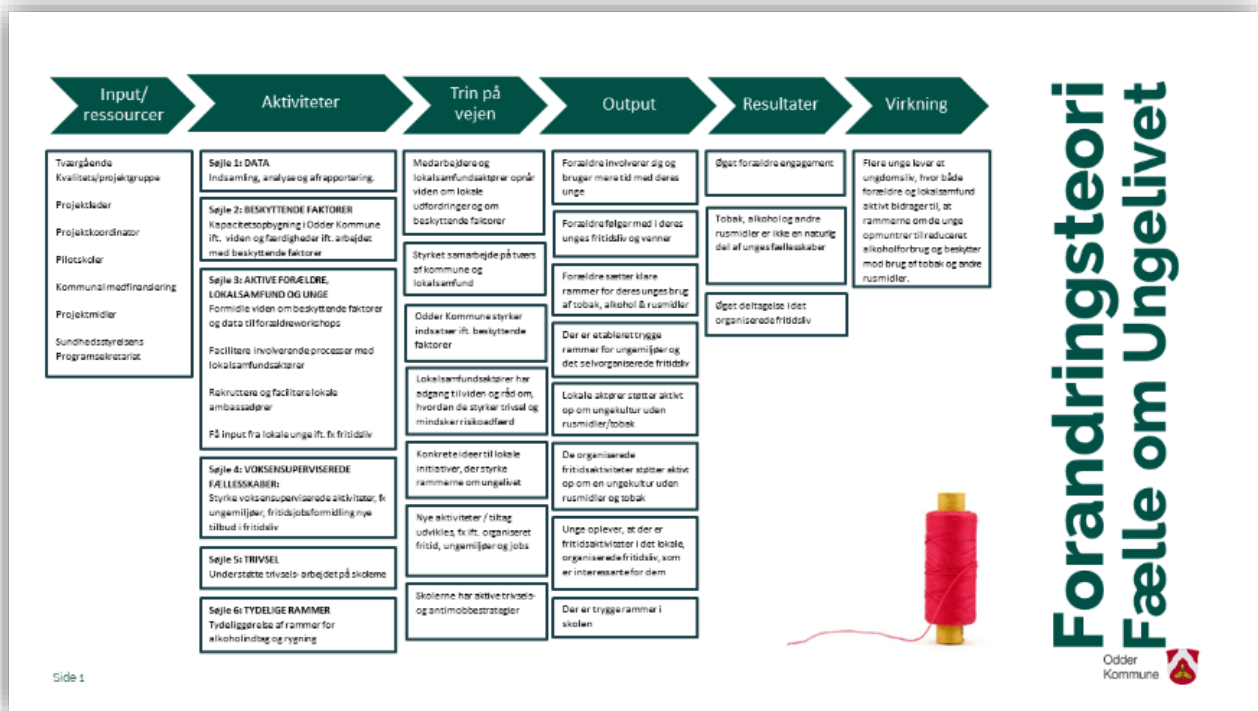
Input/ ressourcer

Aktiviteter

Trin på vejen

Output

Resultater

Virkning

Tværgående Kvalitets/projektgruppe

Projektleder

Projektkoordinator

Pilotskoler

Kommunal medfinansiering

Projektmidler

Sundhedsstyrelsens Programsekretariat

Søjle 1: DATA
Indsamling, analyse og afrapportering.

Søjle 2: BESKYTTENDE FAKTORER
Kapacitetsopbygning i Odder Kommune ift. viden og færdigheder ift. arbejdet med beskyttende faktorer

Søjle 3: AKTIVE FORÆLDRE, LOKALSAMFUND OG UNGE
Formidle viden om beskyttende faktorer og data til forældreworkshops

Facilitere involverende processer med lokalsamfundsaktører

Rekruttere og facilitere lokale ambassadører

Få input fra lokale unge ift. fx fritidsliv

Søjle 4: VOKSENSUPERVISEREDE FÆLLESSKABER:
Styrke voksensuperviserede aktiviteter, fx ungemiljøer, fritidsjobsformidling nye tilbud i fritidsliv

Søjle 5: TRIVSEL
Understøtte trivsels- arbejdet på skolerne

Søjle 6: TYDELIGE RAMMER
Tydeliggørelse af rammer for alkoholindtag og rygning

Medarbejdere og lokalsamfundsaktører opnår viden om lokale udfordringer og om beskyttende faktorer

Styrket samarbejde på tværs af kommune og lokalsamfund

Odder Kommune styrker indsatser ift. beskyttende faktorer

Lokalsamfundsaktører har adgang til viden og råd om, hvordan de styrker trivsel og mindsker risikoadfærd

Konkrete ideer til lokale initiativer, der styrke rammerne om ungelivet

Nye aktiviteter / tiltag udvikles, fx ift. organiseret fritid, ungemiljøer og jobs

Skolerne har aktive trivsels- og antimobbestrategier

Forældre involverer sig og bruger mere tid med deres unge

Forældre følger med i deres unges fritidsliv og venner

Forældre sætter klare rammer for deres unges brug af tobak, alkohol & rusmidler

Der er etableret trygge rammer for ungemiljøer og det selvorganiserede fritidsliv

Lokale aktører støtter aktivt op om ungekultur uden rusmidler/tobak

De organiserede fritidsaktiviteter støtter aktivt op om en ungekultur uden rusmidler og tobak

Unge oplever, at der er fritidsaktiviteter i det lokale, organiserede fritidsliv, som er interessante for dem

Der er trygge rammer i skolen

Øget forældre engagement

Tobak, alkohol og andre rusmidler er ikke en naturlig del af unges fællesskaber

Øget deltagelse i det organiserede fritidsliv

Flere unge lever et ungdomsliv, hvor både forældre og lokalsamfund aktivt bidrager til, at rammerne om de unge opmuntrer til reduceret alkoholforbrug og beskytter mod brug af tobak og andre rusmidler.

Forandringsteori Fælle om Ungelivet

Odder Kommune

Side 1